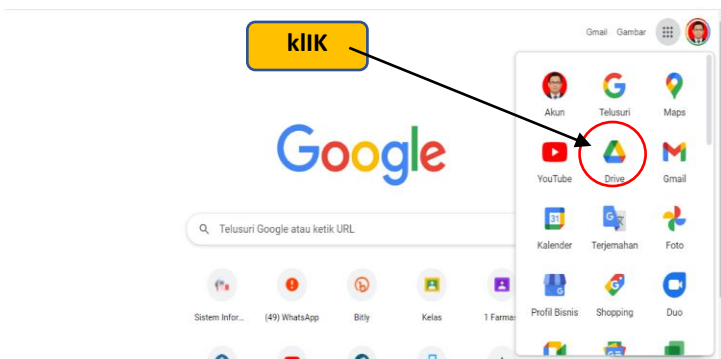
kIIK

Gmail Gambar

Google

Telusuri Google atau ketik URL

Sistem Infor... (49) WhatsApp Bitly Kelas 1 Farmas

Akun Telusuri Maps
YouTube Drive Gmail
Kalender Terjemahan Foto
Profil Bisnis Shopping Duo